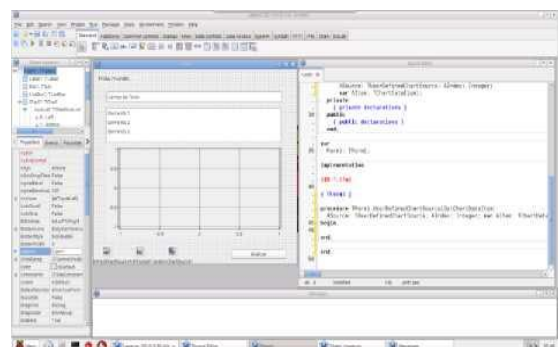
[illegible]

Fila Hunde

AValue: TRandomChartSource; AIndex: Integer;
var AItem: TChartDataItem);
private
{ private declarations }
public
{ public declarations }
end;

var
Form1: TForm1;

implementation

{$R *.lfm}

{ TForm1 }

procedure TForm1.UserDefinedChartSource1GetChartDataItem(
ASource: TUserDefinedChartSource; AIndex: Integer; var AItem: TChartDataItem);
begin

end;

end.

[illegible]